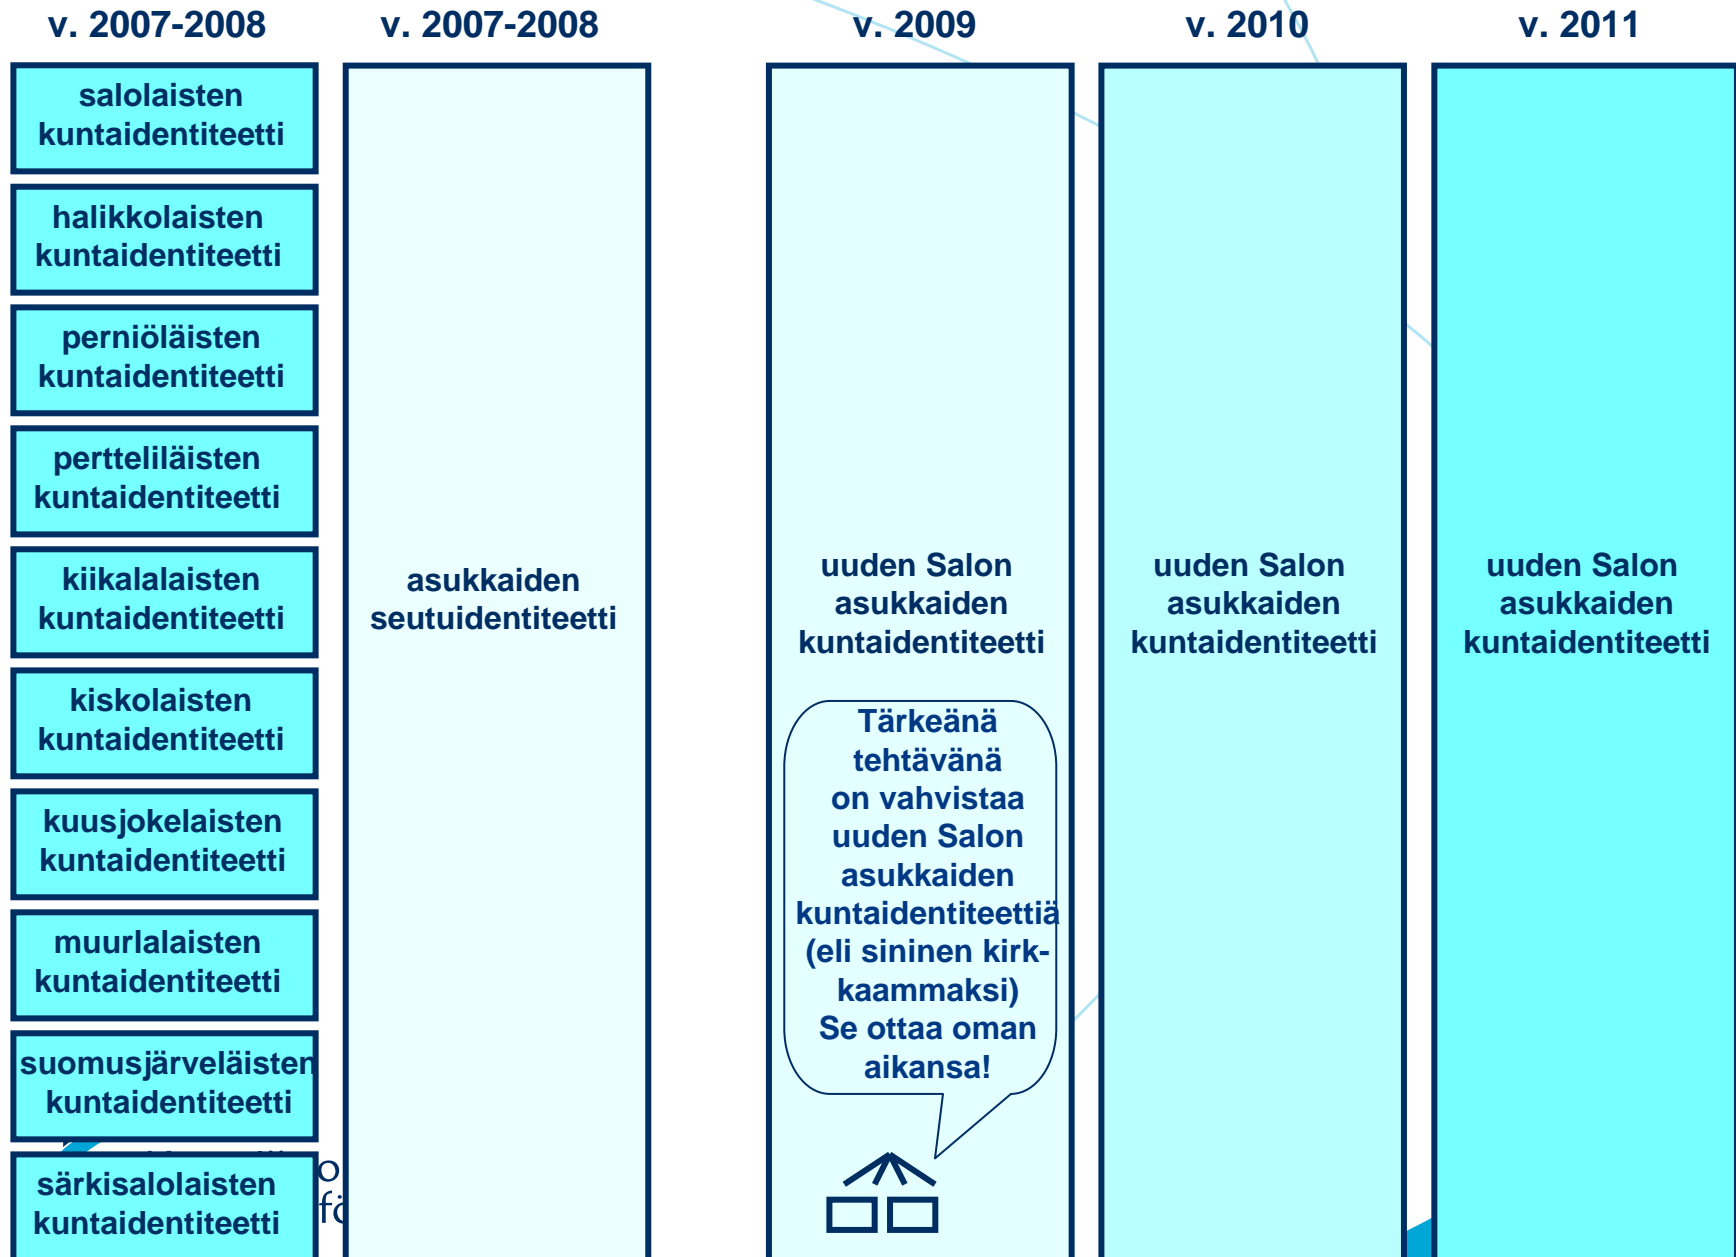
v. 2007-2008

salolaisten kuntaidentiteetti

halikkolaisten kuntaidentiteetti

perniöläisten kuntaidentiteetti

perttelilaisten kuntaidentiteetti

kiikalalaisten kuntaidentiteetti

kiskolaisten kuntaidentiteetti

kuusjokelaisten kuntaidentiteetti

muurlalaisten kuntaidentiteetti

suomusjärveläisten kuntaidentiteetti

särkisalolaisten kuntaidentiteetti

v. 2007-2008

asukkaiden seutuidentiteetti

v. 2009

uuden Salon asukkaiden kuntaidentiteetti

Tärkeänä tehtävänä on vahvistaa uuden Salon asukkaiden kuntaidentiteettiä (eli sininen kirkkaammaksi) Se ottaa oman aikansa!

v. 2010

uuden Salon asukkaiden kuntaidentiteetti

v. 2011

uuden Salon asukkaiden kuntaidentiteetti